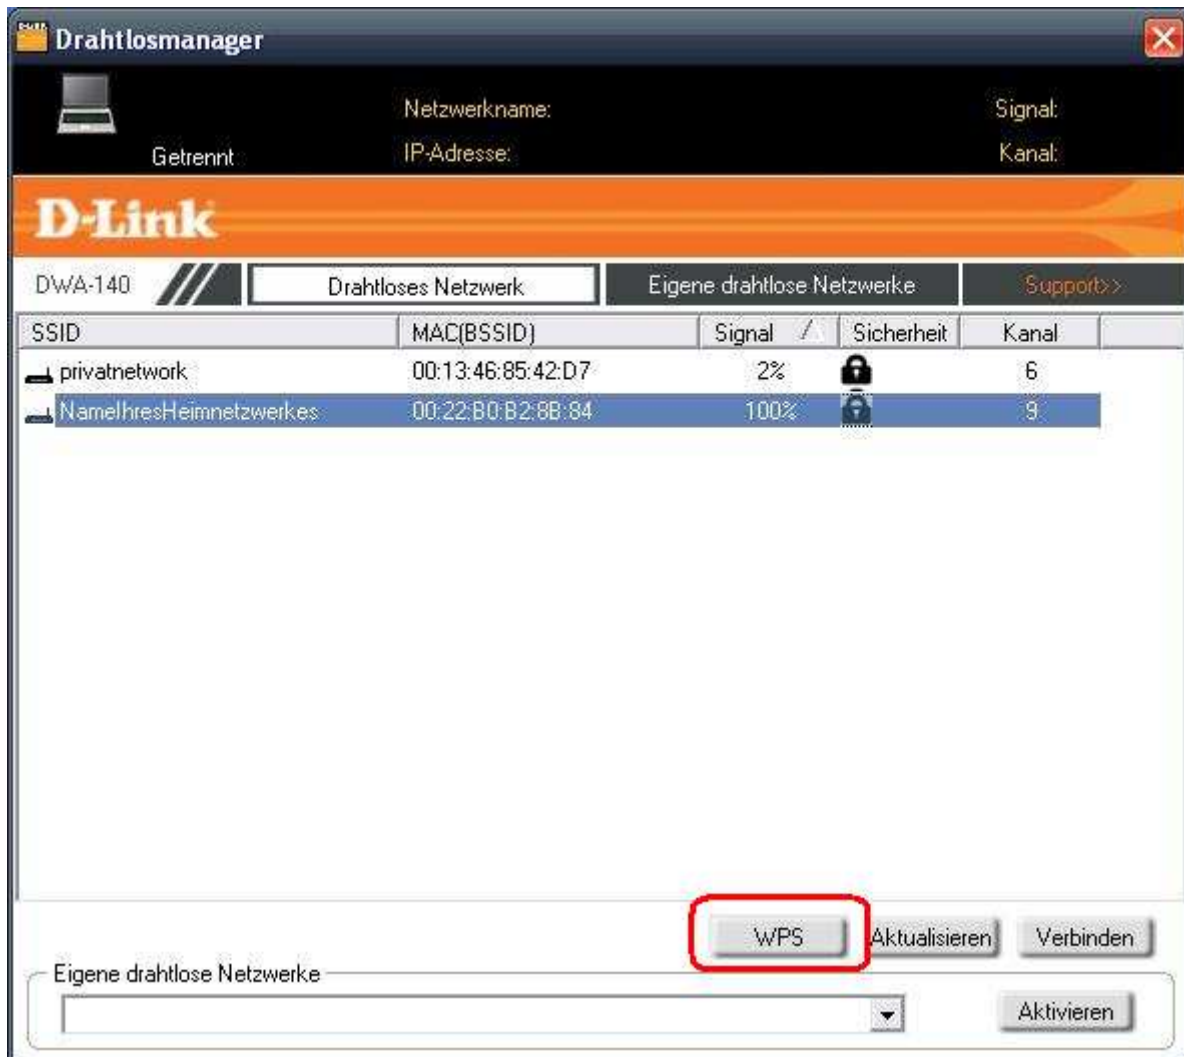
Drahtlosmanager

Getrennt

Netzwerkname:

IP-Adresse:

Signal:

Kanal:

D-Link

DWA-140

Drahtloses Netzwerk

Eigene drahtlose Netzwerke

Support>>

| SSID | MAC(BSSID) | Signal | Sicherheit | Kanal |
|---|---|---|---|---|
| privatnetwork | 00:13:46:85:42:D7 | 2% | | 6 |
| NameIhresHeimnetzwerkes | 00:22:B0:B2:8B:84 | 100% | | 9 |

WPS

Aktualisieren

Verbinden

Eigene drahtlose Netzwerke

Aktivieren